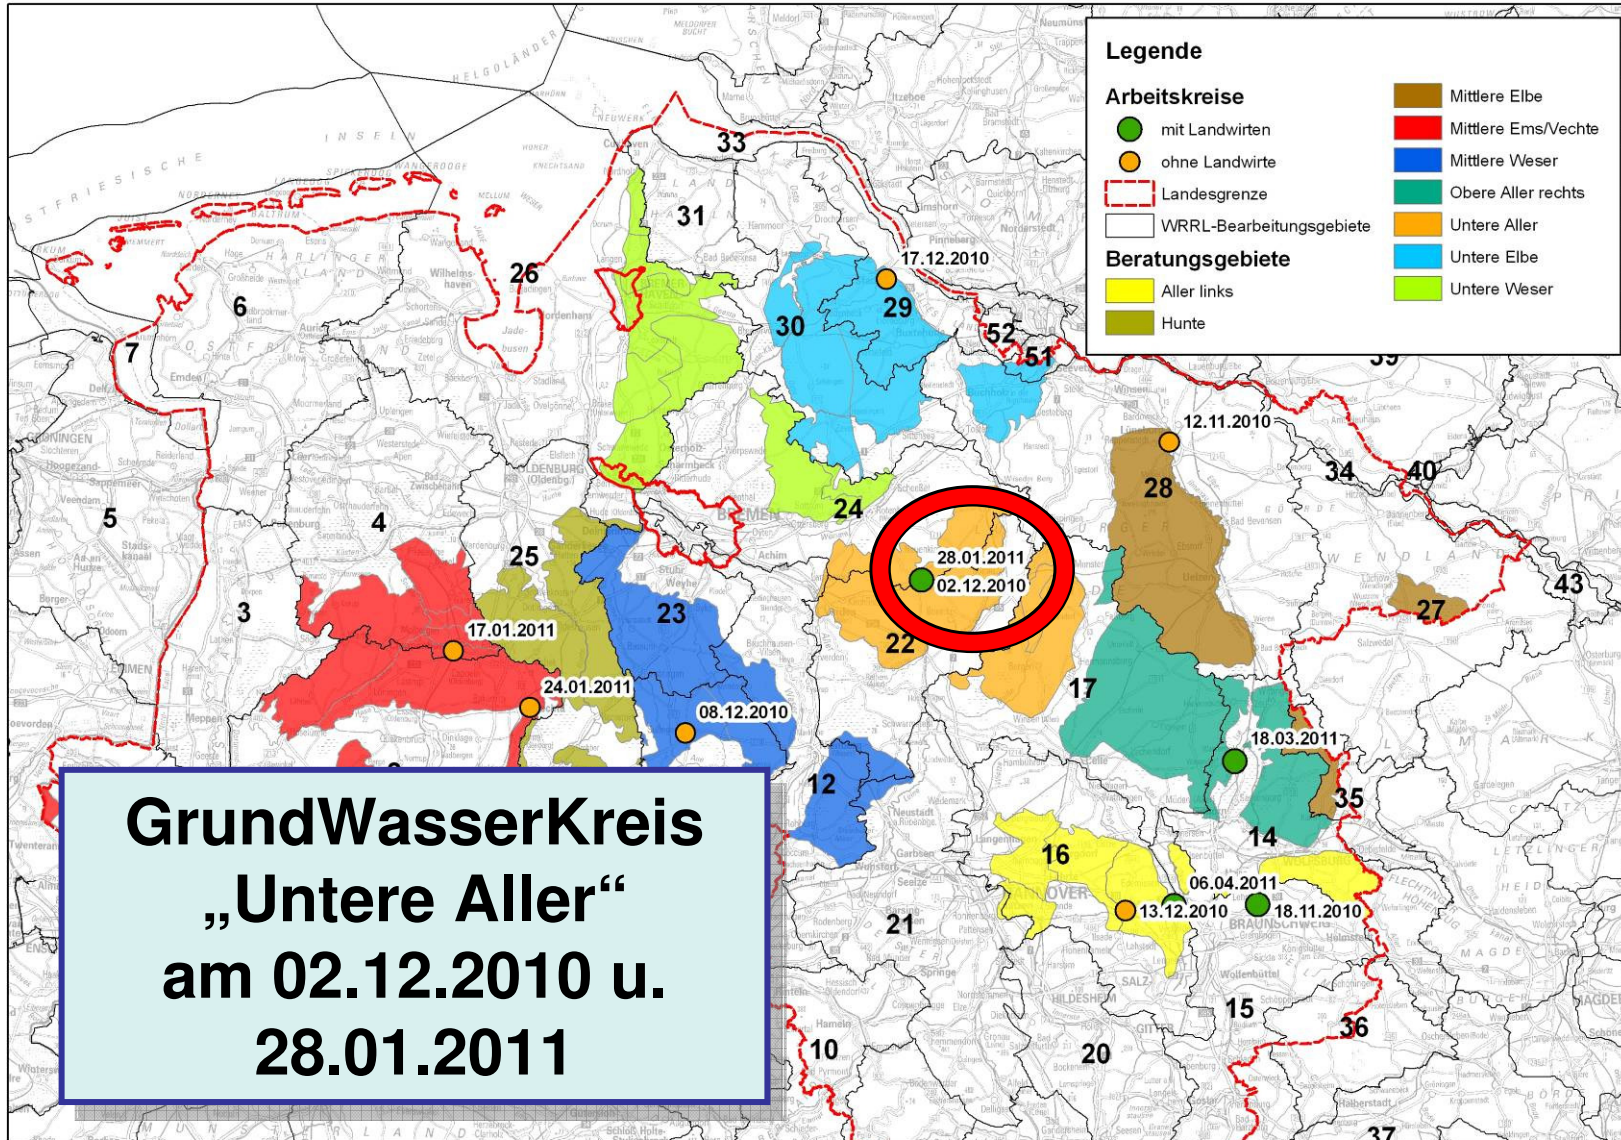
Legende

Arbeitskreise
mit Landwirten
ohne Landwirte
Landesgrenze
WRRL-Bearbeitungsgebiete

Beratungsgebiete
Aller links
Hunte
Mittlere Elbe
Mittlere Ems/Vechte
Mittlere Weser
Obere Aller rechts
Untere Aller
Untere Elbe
Untere Weser

33
31
26
6
7
29
30
17.12.2010
52
51
12.11.2010
28
34
40
5
4
3
25
24
23
22
28.01.2011
02.12.2010
17.01.2011
24.01.2011
08.12.2010
27
43
17
18.03.2011
35
14
12
16
06.04.2011
13.12.2010
18.11.2010
21
15
36
10
20
37

GrundWasserKreis „Untere Aller“ am 02.12.2010 u. 28.01.2011